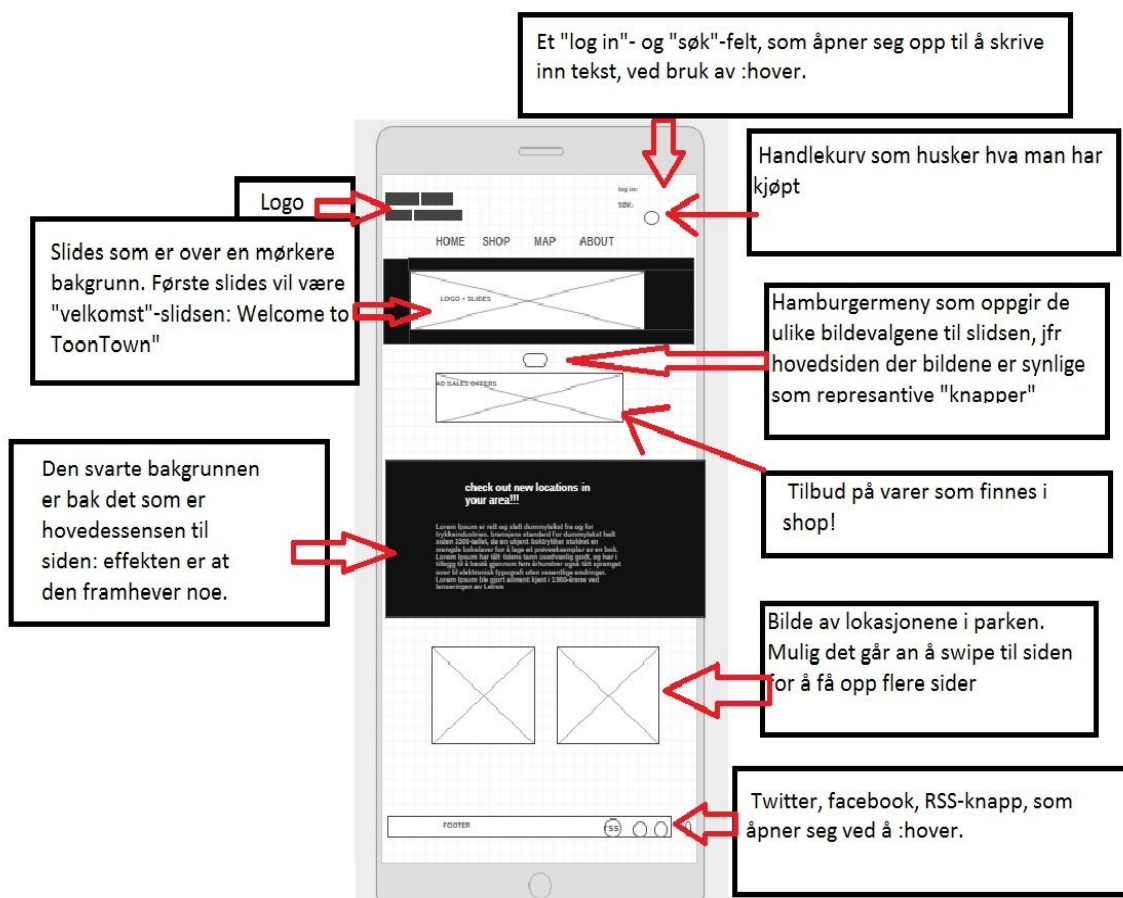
Et "log in"- og "søk"-felt, som åpner seg opp til å skrive inn tekst, ved bruk av :hover.

Handlekurv som husker hva man har kjøpt

Logo

log in:
SØK:

Slides som er over en mørkere bakgrunn. Første slides vil være "velkomst"-slidsen: Welcome to ToonTown"

HOME SHOP MAP ABOUT

LOGO + SLIDES

Hamburgermeny som oppgir de ulike bildevalgene til slidsen, jfr hovedsiden der bildene er synlige som represantive "knapper"

AD SALES OFFERS

Den svarte bakgrunnen er bak det som er hovedessensen til siden: effekten er at den framhever noe.

check out new locations in your area!!!

Lorem Ipsum er rett og slett dummytekst fra og for trykkeindustrien. Lorem Ipsum har vært bransjens standard for dummytekst helt siden 1500-tallet, da en ukjent boktrykker stokket en mengde bokstaver for å lage et prøveeksemplar av en bok. Lorem Ipsum har tålt tidens tann usedvanlig godt, og har i tillegg til å bestå gjennom fem århundrer også tålt spranget over til elektronisk typografi uten vesentlige endringer. Lorem Ipsum ble gjort allment kjent i 1960-årene ved lanseringen av Letraset-ark

Tilbud på varer som finnes i shop!

Bilde av lokasjonene i parken. Mulig det går an å swipe til siden for å få opp flere sider

FOOTER

SS

Twitter, facebook, RSS-knapp, som åpner seg ved å :hover.